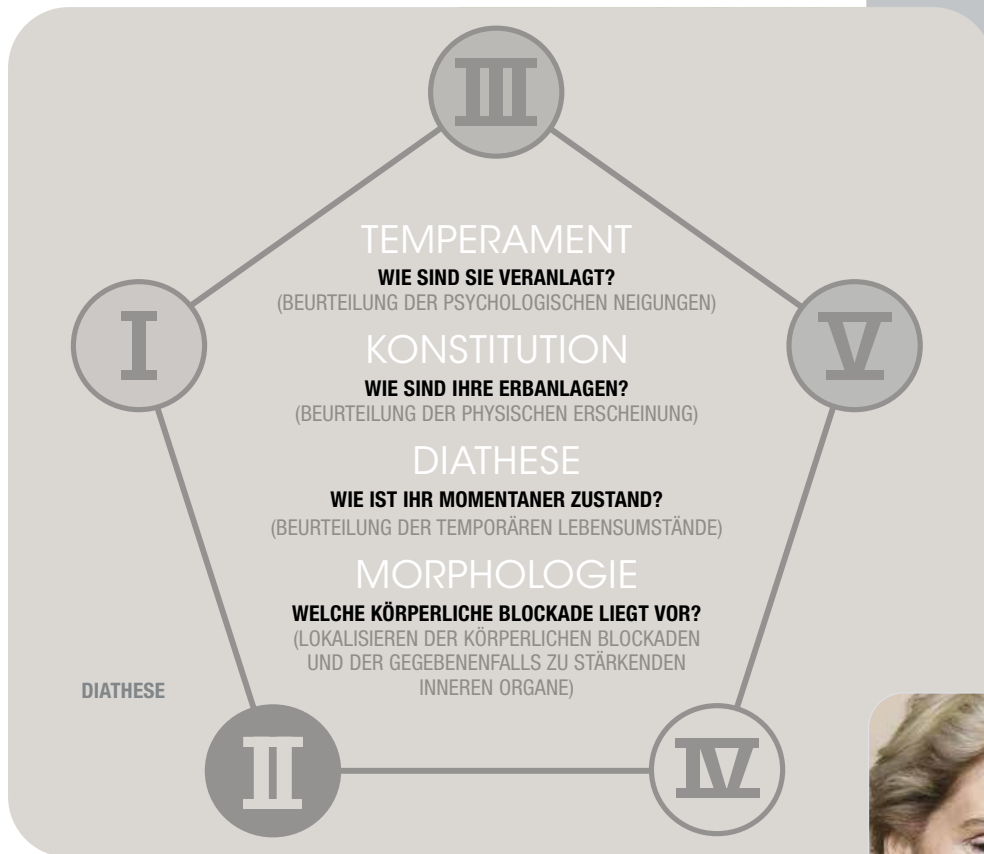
III

I

V

TEMPERAMENT
**WIE SIND SIE VERANLAGT?**
(BEURTEILUNG DER PSYCHOLOGISCHEN NEIGUNGEN)

KONSTITUTION
**WIE SIND IHRE ERBANLAGEN?**
(BEURTEILUNG DER PHYSISCHEN ERSCHEINUNG)

DIATHESE
**WIE IST IHR MOMENTANER ZUSTAND?**
(BEURTEILUNG DER TEMPORÄREN LEBENSUMSTÄNDE)

MORPHOLOGIE
**WELCHE KÖRPERLICHE BLOCKADE LIEGT VOR?**
(LOKALISIEREN DER KÖRPERLICHEN BLOCKADEN UND DER GEGEBENENFALLS ZU STÄRKENDEN INNEREN ORGANE)

DIATHESE

II

IV